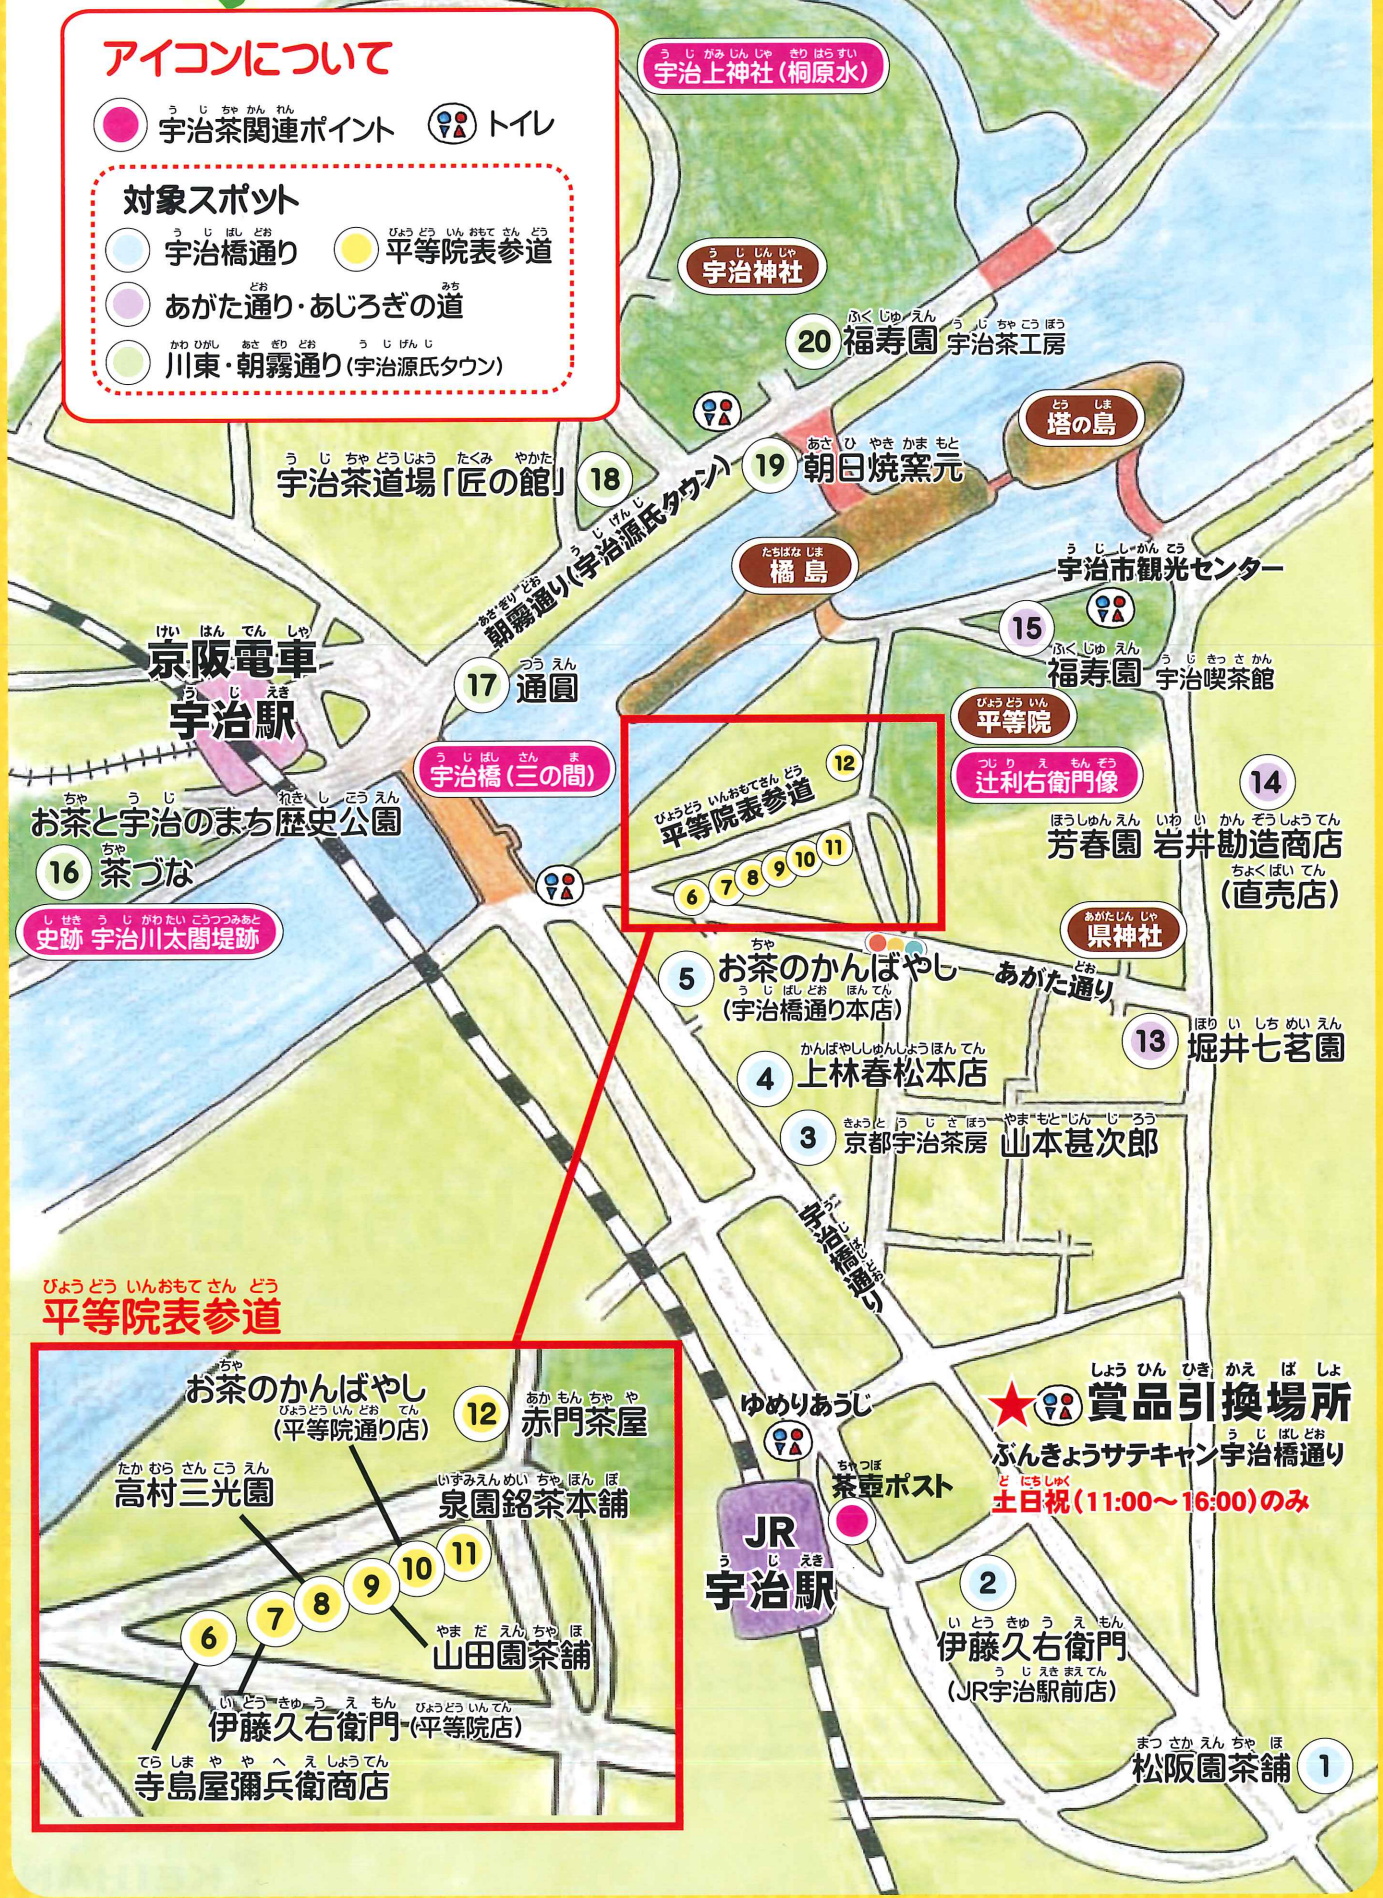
アイコンについて

宇治茶関連ポイント　トイレ

対象スポット
宇治橋通り　平等院表参道
あがた通り・あじろぎの道
川東・朝霧通り(宇治源氏タウン)

宇治上神社(桐原水)

宇治神社

20 福寿園 宇治茶工房

塔の島

宇治茶道場「匠の館」 18

19 朝日焼窯元

朝霧通り(宇治源氏タウン)

橘島

宇治市観光センター

15 福寿園 宇治喫茶館

京阪電車 宇治駅

17 通圓

平等院

辻利右衛門像

宇治橋(三の間)

12

平等院表参道

14

芳春園 岩井勘造商店 (直売店)

お茶と宇治のまち歴史公園

16 茶づな

6 7 8 9 10 11

史跡 宇治川太閤堤跡

県神社

5 お茶のかんばやし (宇治橋通り本店)

あがた通り

13 堀井七茗園

4 上林春松本店

3 京都宇治茶房 山本甚次郎

宇治橋通り

平等院表参道

お茶のかんばやし (平等院通り店)

12 赤門茶屋

高村三光園

泉園銘茶本舗

11 10 9 8 7 6

山田園茶舗

伊藤久右衛門(平等院店)

寺島屋彌兵衛商店

ゆめりあうじ

茶壺ポスト

JR 宇治駅

★ 賞品引換場所
ぶんきょうサテキャン宇治橋通り
土日祝(11:00〜16:00)のみ

2 伊藤久右衛門 (JR宇治駅前店)

松阪園茶舗 1